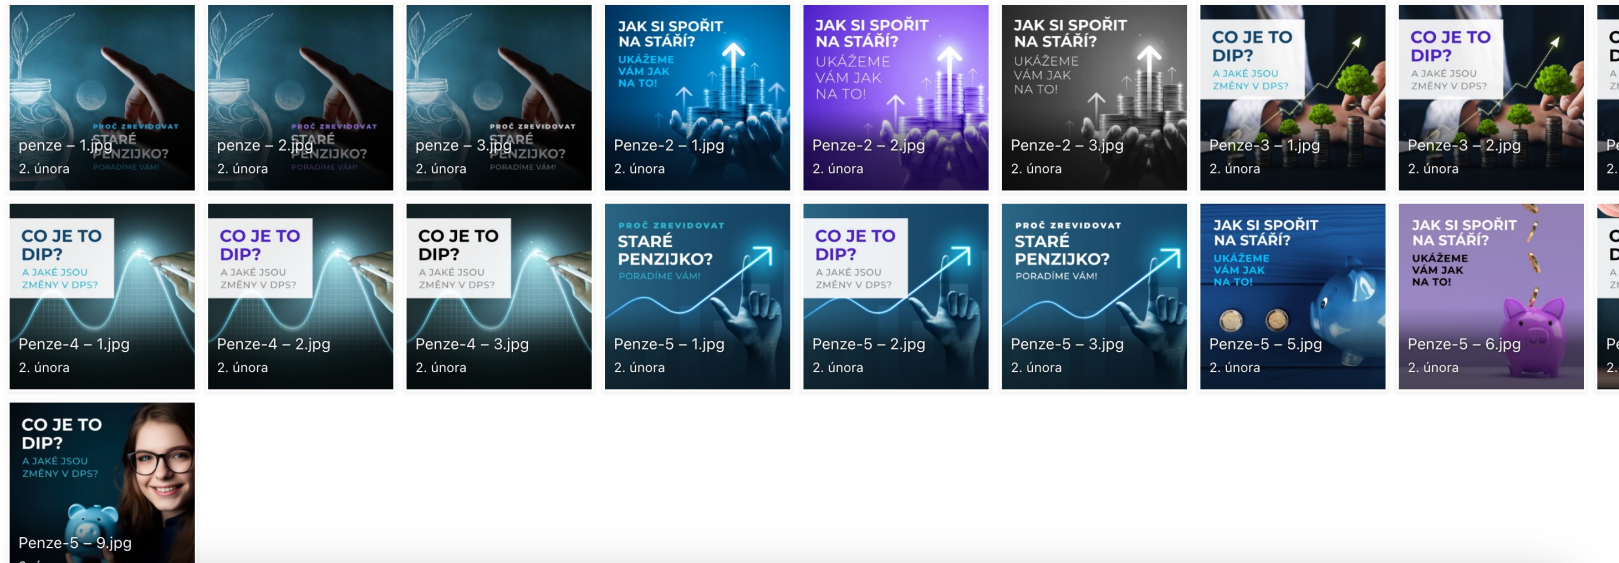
PROČ ZREVIDOVAT STARÉ PENZIJKO? PORADÍME VÁM!
penze – 1.jpg
2. února

PROČ ZREVIDOVAT STARÉ PENZIJKO? PORADÍME VÁM!
penze – 2.jpg
2. února

PROČ ZREVIDOVAT STARÉ PENZIJKO? PORADÍME VÁM!
penze – 3.jpg
2. února

JAK SI SPOŘIT NA STÁŘÍ? UKÁŽEME VÁM JAK NA TO!
Penze-2 – 1.jpg
2. února

JAK SI SPOŘIT NA STÁŘÍ? UKÁŽEME VÁM JAK NA TO!
Penze-2 – 2.jpg
2. února

JAK SI SPOŘIT NA STÁŘÍ? UKÁŽEME VÁM JAK NA TO!
Penze-2 – 3.jpg
2. února

CO JE TO DIP? A JAKÉ JSOU ZMĚNY V DPS?
Penze-3 – 1.jpg
2. února

CO JE TO DIP? A JAKÉ JSOU ZMĚNY V DPS?
Penze-3 – 2.jpg
2. února

C D A ZI
Pe
2.

CO JE TO DIP? A JAKÉ JSOU ZMĚNY V DPS?
Penze-4 – 1.jpg
2. února

CO JE TO DIP? A JAKÉ JSOU ZMĚNY V DPS?
Penze-4 – 2.jpg
2. února

CO JE TO DIP? A JAKÉ JSOU ZMĚNY V DPS?
Penze-4 – 3.jpg
2. února

PROČ ZREVIDOVAT STARÉ PENZIJKO? PORADÍME VÁM!
Penze-5 – 1.jpg
2. února

CO JE TO DIP? A JAKÉ JSOU ZMĚNY V DPS?
Penze-5 – 2.jpg
2. února

PROČ ZREVIDOVAT STARÉ PENZIJKO? PORADÍME VÁM!
Penze-5 – 3.jpg
2. února

JAK SI SPOŘIT NA STÁŘÍ? UKÁŽEME VÁM JAK NA TO!
Penze-5 – 5.jpg
2. února

JAK SI SPOŘIT NA STÁŘÍ? UKÁŽEME VÁM JAK NA TO!
Penze-5 – 6.jpg
2. února

C D A ZI
Pe
2.

CO JE TO DIP? A JAKÉ JSOU ZMĚNY V DPS?
Penze-5 – 9.jpg